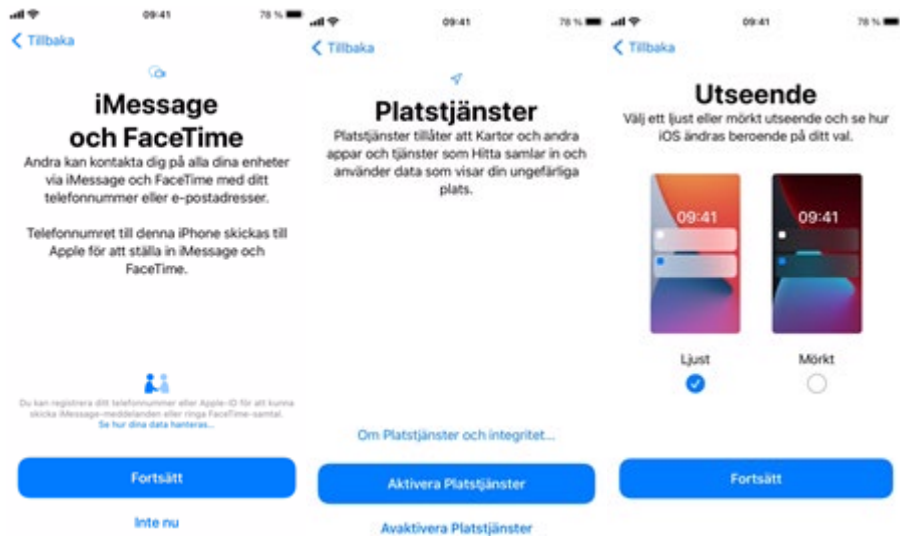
09:41 78 %

Tillbaka

iMessage och FaceTime

Andra kan kontakta dig på alla dina enheter via iMessage och FaceTime med ditt telefonnummer eller e-postadresser.

Telefonnumret till denna iPhone skickas till Apple för att ställa in iMessage och FaceTime.

Du kan registrera ditt telefonnummer eller Apple-ID för att kunna skicka iMessage-meddelanden eller ringa FaceTime-samtal. Se hur dina data hanteras...

Fortsätt

Inte nu

09:41 78 %

Tillbaka

Platstjänster

Platstjänster tillåter att Kartor och andra appar och tjänster som Hitta samlar in och använder data som visar din ungefärliga plats.

Om Platstjänster och integritet...

Aktivera Platstjänster

Avaktivera Platstjänster

09:41 78 %

Tillbaka

Utseende

Välj ett ljust eller mörkt utseende och se hur iOS ändras beroende på ditt val.

09:41

09:41

Ljust

Mörkt

Fortsätt